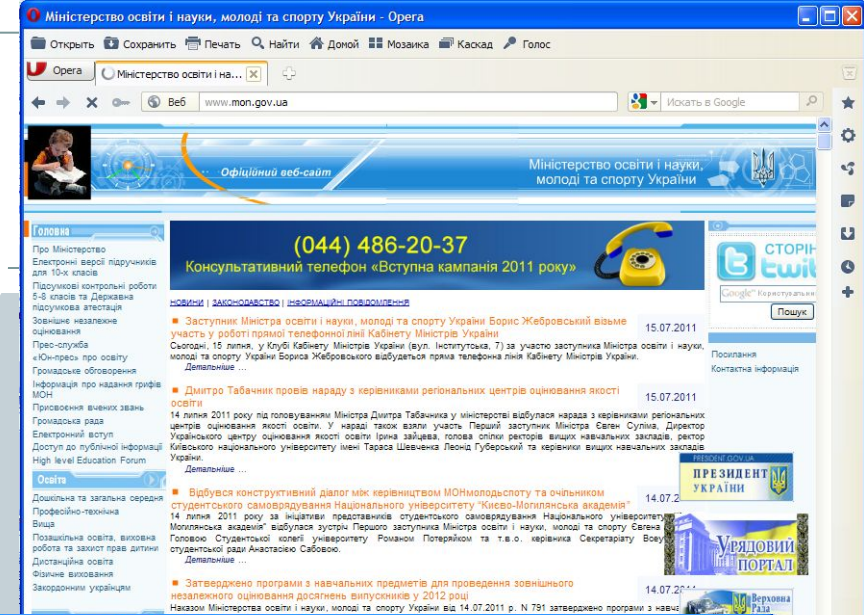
Міністерство освіти і науки, молоді та спорту України - Opera

Открыть Сохранить Печать Найти Домой Мозаика Каскад Голос

Opera Міністерство освіти і на...

Веб www.mon.gov.ua

Искать в Google

Офіційний веб-сайт

Міністерство освіти і науки, молоді та спорту України

Головна
Про Міністерство
Електронні версії підручників для 10-х класів
Підсумкові контрольні роботи 5-8 класів та Державна підсумкова атестація
Зовнішнє незалежне оцінювання
Прес-служба
«Юн-прес» про освіту
Громадське обговорення
Інформація про надання грифів МОН
Присвоєння вчених звань
Громадська рада
Електронний вступ
Доступ до публічної інформації
High level Education Forum

Освіта
Дошкільна та загальна середня
Професійно-технічна
Вища
Позашкільна освіта, виховна робота та захист прав дитини
Дистанційна освіта
Фізичне виховання
Закордонним українцям

(044) 486-20-37
Консультативний телефон «Вступна кампанія 2011 року»

НОВИНИ | ЗАКОНОДАВСТВО | ІНФОРМАЦІЙНІ ПОВІДОМЛЕННЯ

Заступник Міністра освіти і науки України Борис Жебровський візьме участь у роботі прямої телефонної лінії Кабінету Міністрів України
15.07.2011
Сьогодні, 15 липня, у Клубі Кабінету Міністрів України (вул. Інститутська, 7) за участю заступника Міністра освіти і науки, молоді та спорту України Бориса Жебровського відбудеться пряма телефонна лінія Кабінету Міністрів України.
Детальніше ...

Дмитро Табачник провів нараду з керівниками регіональних центрів оцінювання якості освіти
15.07.2011
14 липня 2011 року під головуванням Міністра Дмитра Табачника у міністерстві відбулася нарада з керівниками регіональних центрів оцінювання якості освіти. У нараді також взяли участь Перший заступник Міністра Євген Суліма, Директор Українського центру оцінювання якості освіти Ірина Зайцева, голова спілки ректорів вищих навчальних закладів, ректор Київського національного університету імені Тараса Шевченка Леонід Губерський та керівники вищих навчальних закладів України.
Детальніше ...

Відбувся конструктивний діалог між керівництвом МОНмолодьспоту та очільником студентського самоврядування Національного університету "Києво-Могилянська академія"
14.07.2011
14 липня 2011 року за ініціативи представників студентського самоврядування Національного університету "Києво-Могилянська академія" відбулася зустріч Першого заступника Міністра освіти і науки, молоді та спорту Євгена Головою Студентської колегії університету Романом Потеряйком та т.в.о. керівника Секретаріату Всеу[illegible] студентської ради Анастасією Сабовою.
Детальніше ...

Затверджено програми з навчальних предметів для проведення зовнішнього незалежного оцінювання досягнень випускників у 2012 році
14.07.2011
Наказом Міністерства освіти і науки, молоді та спорту України від 14.07.2011 р. N 791 затверджено програми з навча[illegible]

СТОРІН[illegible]
Google Користувальн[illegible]
Пошук

Посилання
Контактна інформація

PRESIDENT.GOV.UA
ПРЕЗИДЕНТ УКРАЇНИ

УРЯДОВИЙ ПОРТАЛ

Верховна Рада